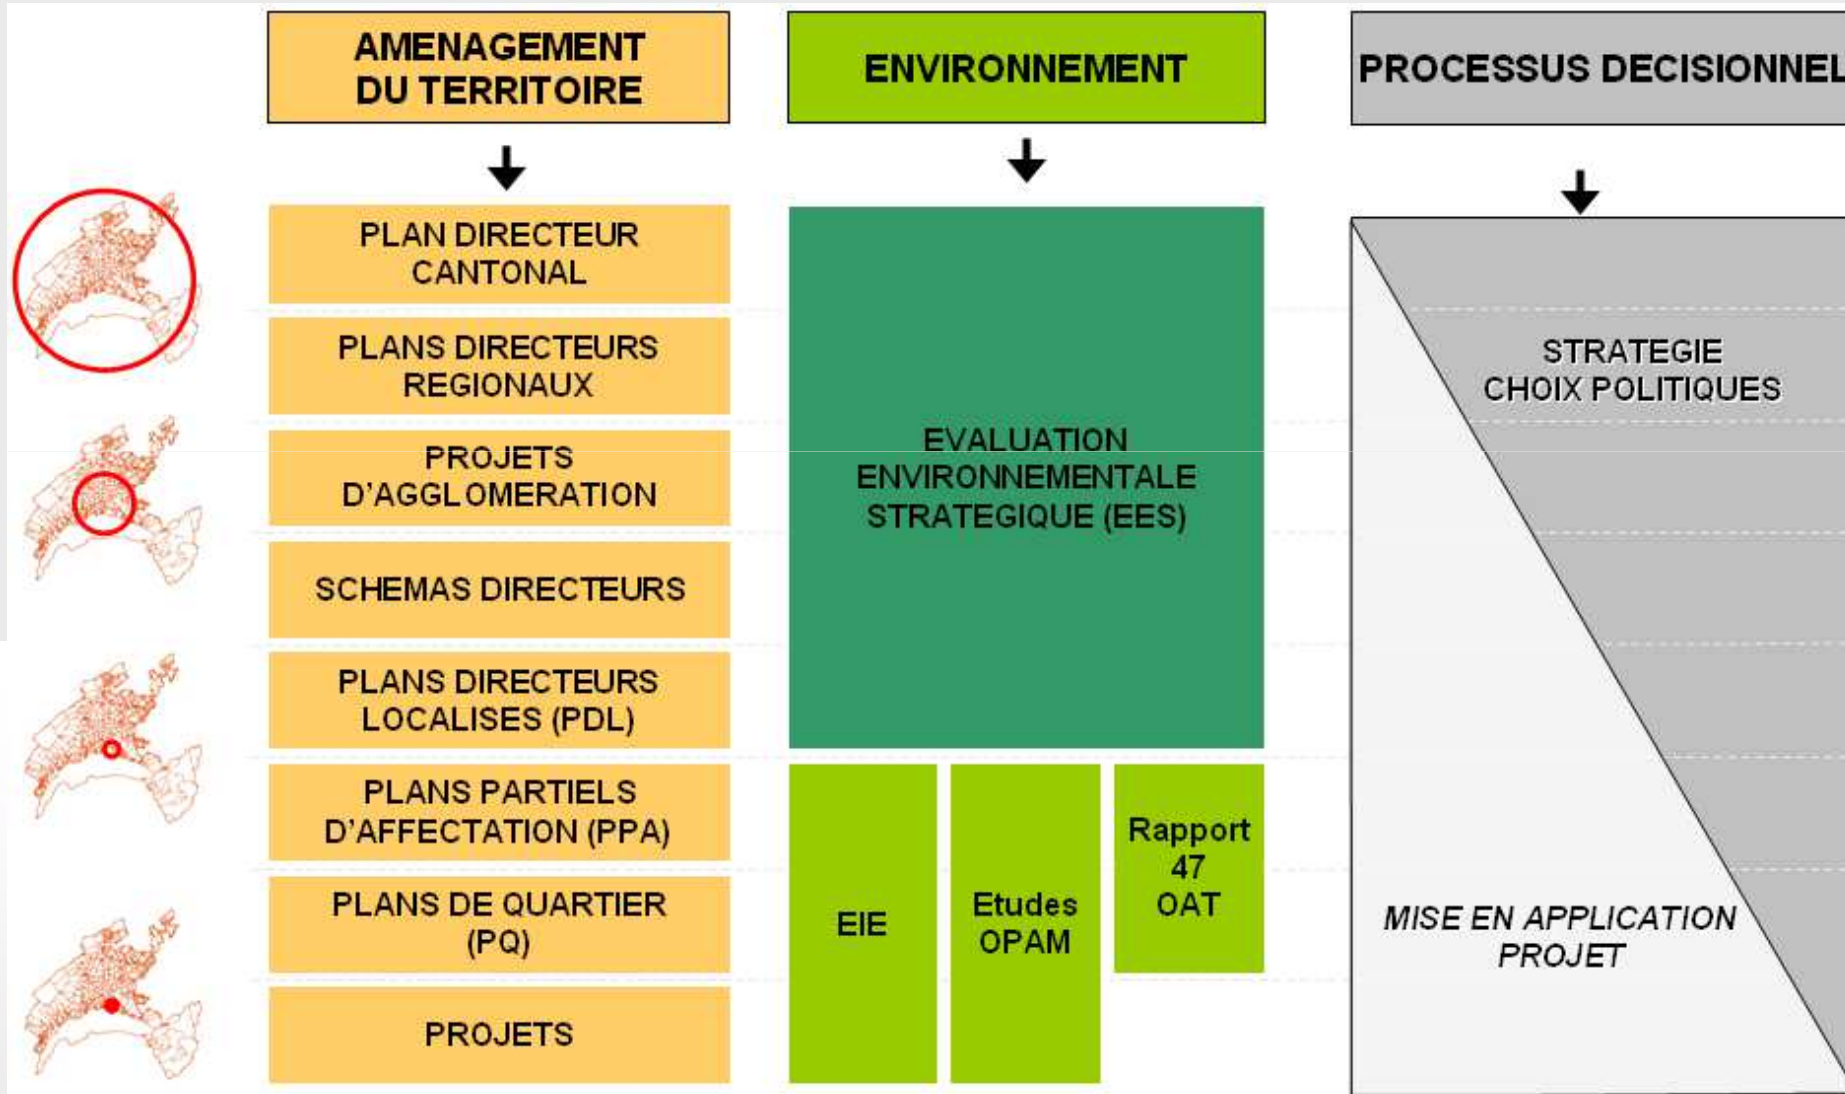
AMENAGEMENT DU TERRITOIRE

PLAN DIRECTEUR CANTONAL

PLANS DIRECTEURS REGIONAUX

PROJETS D'AGGLOMERATION

SCHEMAS DIRECTEURS

PLANS DIRECTEURS LOCALISES (PDL)

PLANS PARTIELS D'AFFECTATION (PPA)

PLANS DE QUARTIER (PQ)

PROJETS

ENVIRONNEMENT

EVALUATION ENVIRONNEMENTALE STRATEGIQUE (EES)

EIE

Etudes OPAM

Rapport 47 OAT

PROCESSUS DECISIONNEL

STRATEGIE CHOIX POLITIQUES

MISE EN APPLICATION PROJET